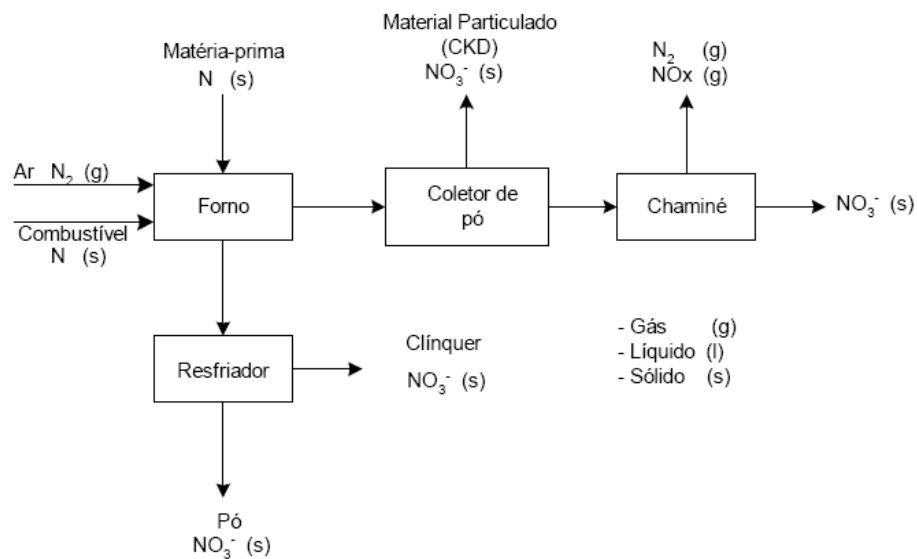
Material Particulado
(CKD)
$NO_3^-$ (s)

Matéria-prima
N (s)

$N_2$ (g)
NOx (g)

Ar $N_2$ (g)

Forno

Coletor de pó

Chaminé

$NO_3^-$ (s)

Combustível
N (s)

Resfriador

Clínquer
$NO_3^-$ (s)

- Gás (g)
- Líquido (l)
- Sólido (s)

Pó
$NO_3^-$ (s)